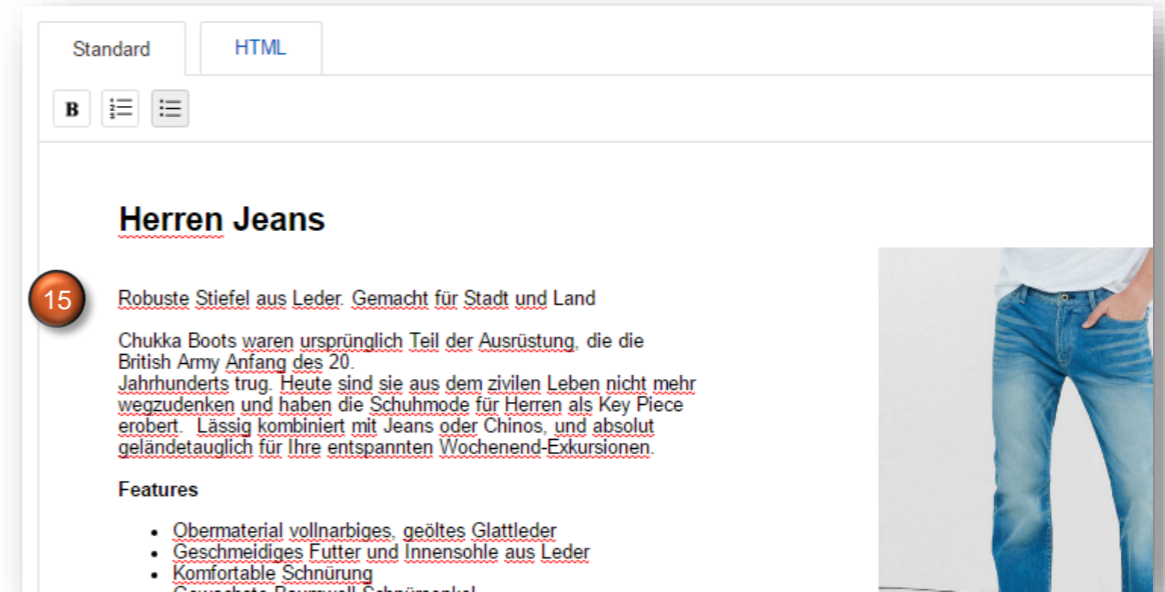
Standard HTML

B

Herren Jeans

15

Robuste Stiefel aus Leder. Gemacht für Stadt und Land

Chukka Boots waren ursprünglich Teil der Ausrüstung, die die British Army Anfang des 20.
Jahrhunderts trug. Heute sind sie aus dem zivilen Leben nicht mehr wegzudenken und haben die Schuhmode für Herren als Key Piece erobert. Lässig kombiniert mit Jeans oder Chinos, und absolut geländetauglich für Ihre entspannten Wochenend-Exkursionen.

Features

- Obermaterial vollnarbiges, geöltes Glattleder
- Geschmeidiges Futter und Innensohle aus Leder
- Komfortable Schnürung
- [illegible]